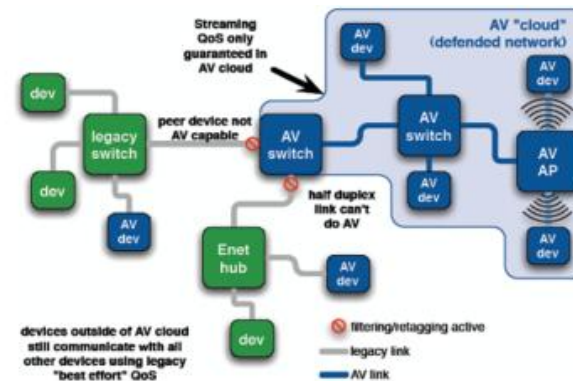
Streaming QoS only guaranteed in AV cloud

AV "cloud" (defended network)

AV dev

AV dev

dev

legacy switch

peer device not AV capable

AV switch

AV switch

AV AP

dev

AV dev

AV dev

half duplex link can't do AV

AV dev

Enet hub

AV dev

devices outside of AV cloud still communicate with all other devices using legacy "best effort" QoS

dev

filtering/retagging active

legacy link

AV link